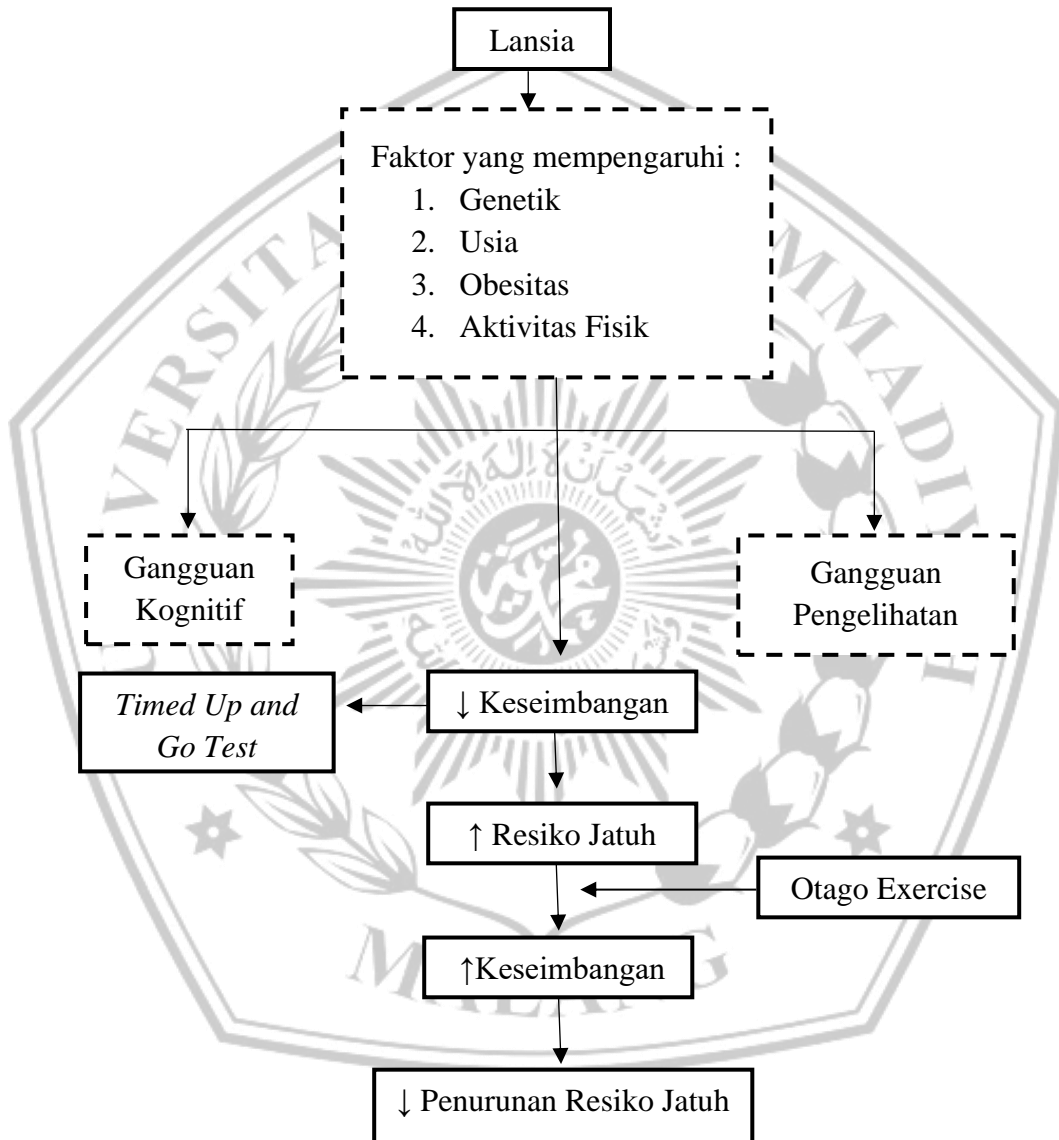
Lansia

Faktor yang mempengaruhi :
1. Genetik
2. Usia
3. Obesitas
4. Aktivitas Fisik

Gangguan Kognitif

Gangguan Pengelihatan

*Timed Up and Go Test*

↓ Keseimbangan

↑ Resiko Jatuh

Otago Exercise

↑Keseimbangan

↓ Penurunan Resiko Jatuh